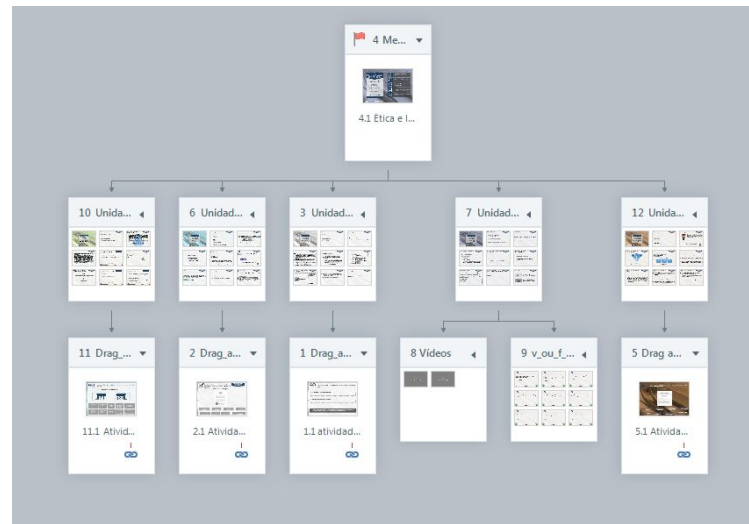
4 Me...

4.1 Ética e l...

10 Unida...

6 Unidad...

3 Unidad...

7 Unidad...

12 Unida...

11 Drag_...

11.1 Ativid...

2 Drag_a...

2.1 Ativida...

1 Drag_a...

1.1 atividad...

8 Vídeos

9 v_ou_f_...

5 Drag a...

5.1 Ativida...